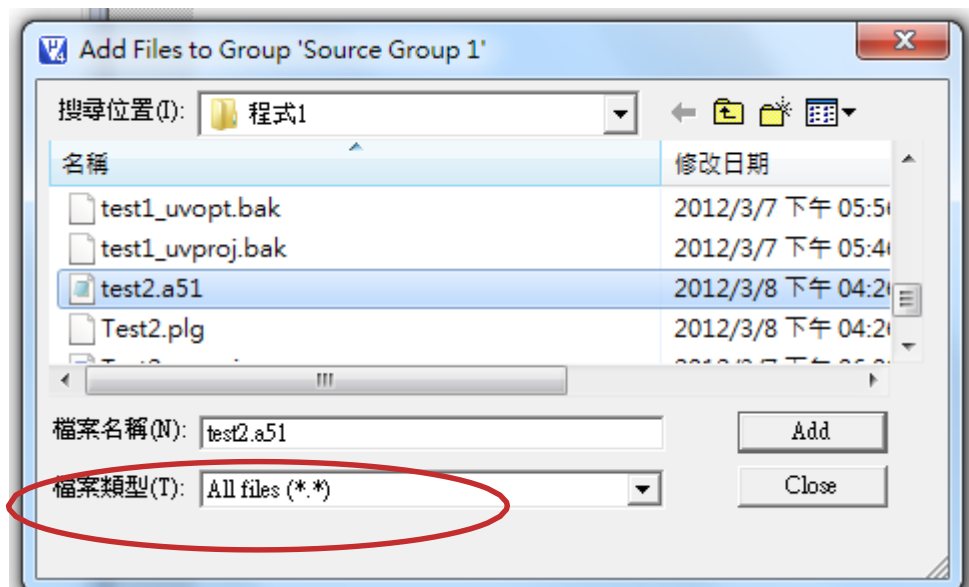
Add Files to Group 'Source Group 1'

搜尋位置(I): 程式1

| 名稱 | 修改日期 |
|---|---|
| test1_uvopt.bak | 2012/3/7 下午 05:5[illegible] |
| test1_uvproj.bak | 2012/3/7 下午 05:4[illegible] |
| test2.a51 | 2012/3/8 下午 04:2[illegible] |
| Test2.plg | 2012/3/8 下午 04:2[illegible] |
| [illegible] | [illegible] |

檔案名稱(N): test2.a51

檔案類型(T): All files (*.*)

Add

Close